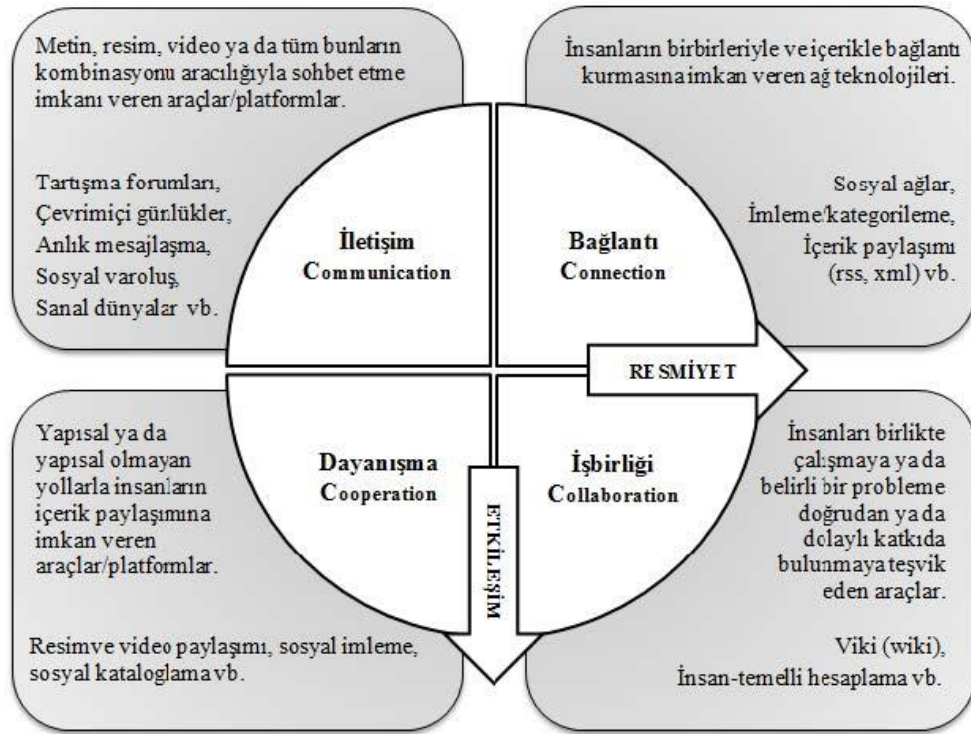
Metin, resim, video ya da tüm bunların kombinasyonu aracılığıyla sohbet etme imkanı veren araçlar/platformlar.

Tartışma forumları,
Çevrimiçi gürlükler,
Anlık mesajlaşma,
Sosyal varoluş,
Sanal dünyalar vb.

İnsanların birbirleriyle ve içerikle bağlantı kurmasına imkan veren ağ teknolojileri.

Sosyal ağlar,
İmleme/kategorileme,
İçerik paylaşımı (rss, xml) vb.

İletişim
Communication

Bağlantı
Connection

RESMİYET

Dayanışma
Cooperation

İşbirliği
Collaboration

ETKİLEŞİM

Yapısal ya da yapısal olmayan yollarla insanların içerik paylaşımına imkan veren araçlar/platformlar.

Resimve video paylaşımı, sosyal imleme, sosyal kataloglama vb.

İnsanları birlikte çalışmaya ya da belirli bir probleme doğrudan ya da dolaylı katkıda bulunmaya teşvik eden araçlar.

Viki (wiki),
İnsan-temelli hesaplama vb.